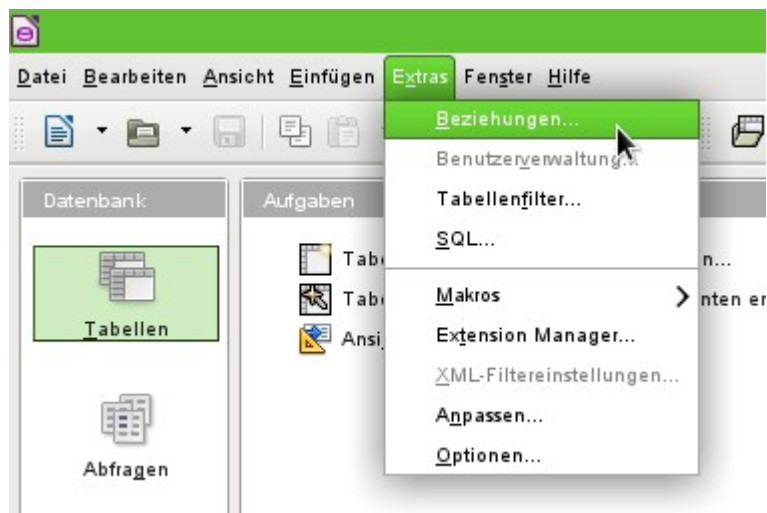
Datei Bearbeiten Ansicht Einfügen Extras Fenster Hilfe

Beziehungen...
Benutzerverwaltung...
Tabellenfilter...
SQL...
Makros
Extension Manager...
XML-Filtereinstellungen...
Anpassen...
Optionen...

Datenbank
Tabellen
Abfragen

Aufgaben
Tabe
Tabe
Ansi
n...
nten er